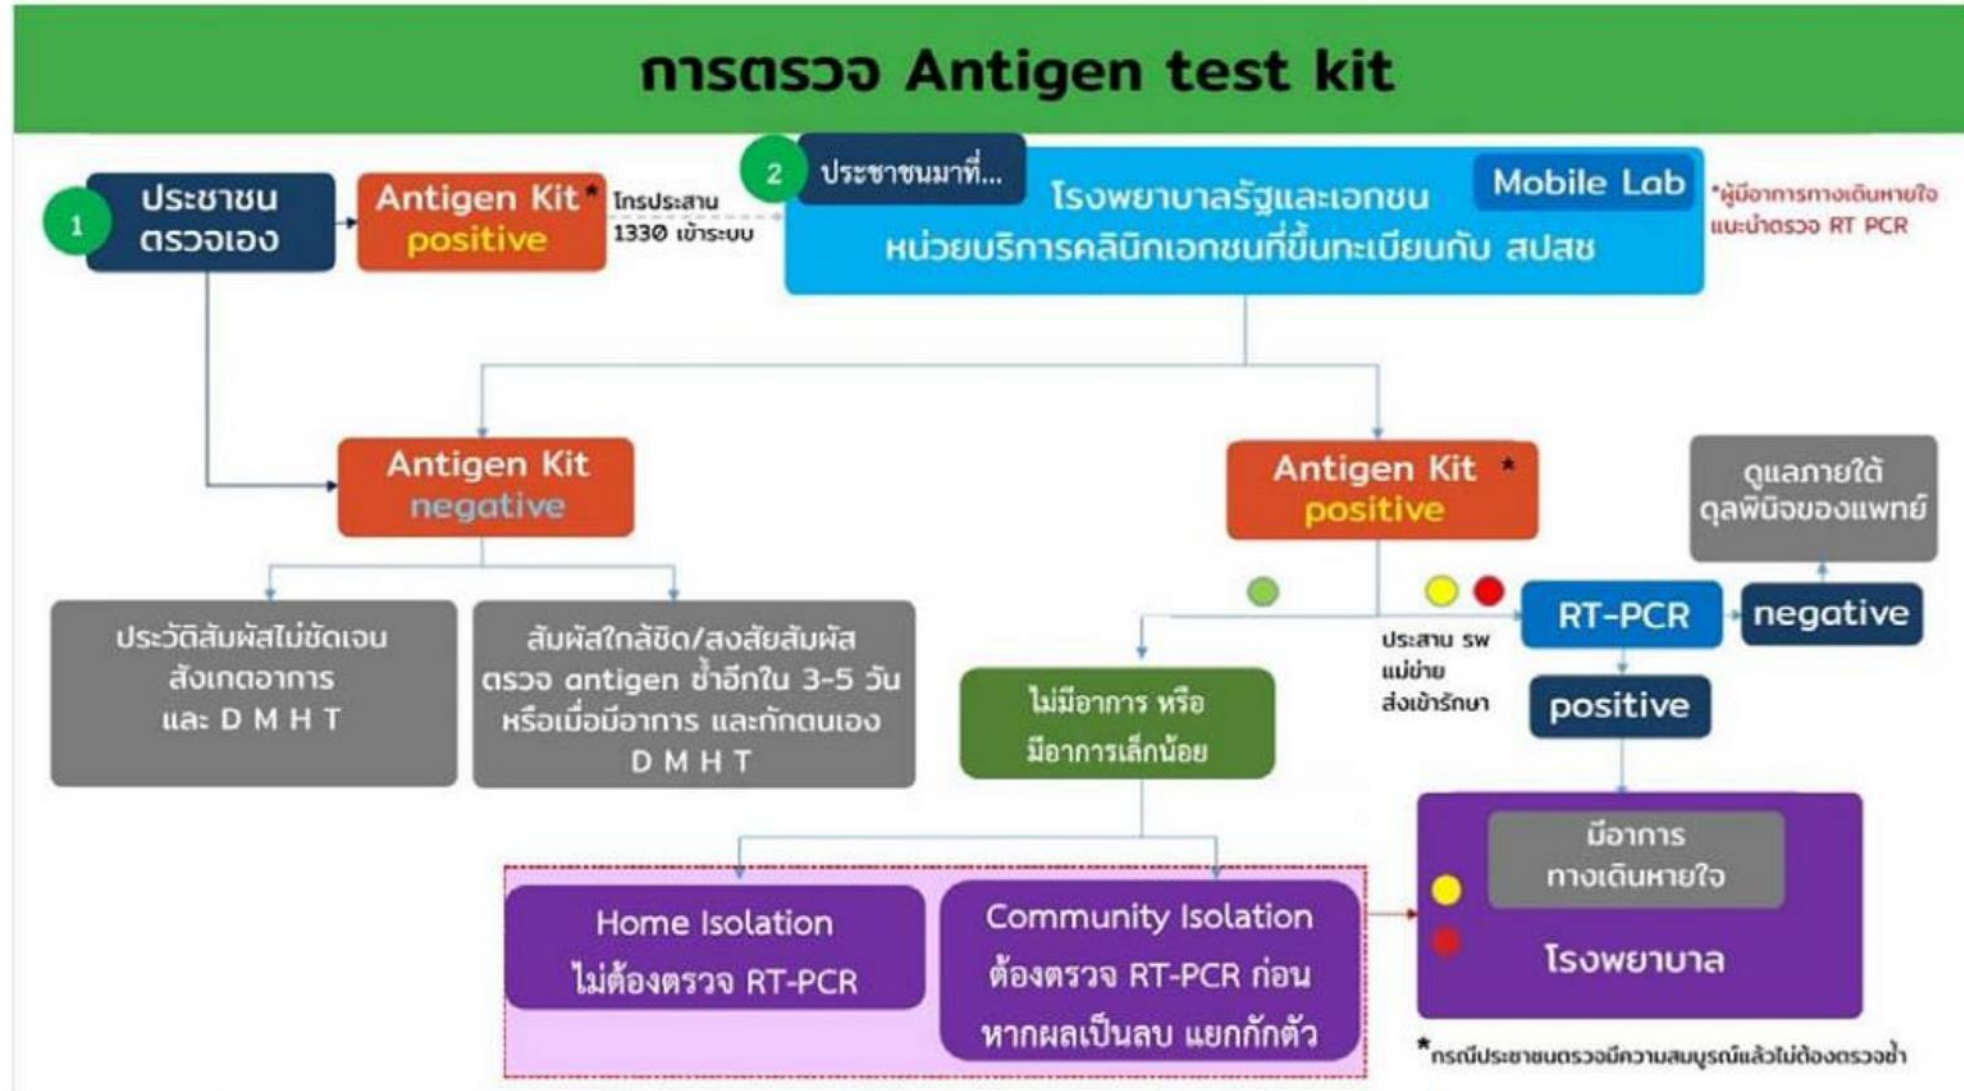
การตรวจ Antigen test kit

1 ประชาชน ตรวจเอง

Antigen Kit* positive

โทรประสาน 1330 เข้าระบบ

2 ประชาชนมาที่...

โรงพยาบาลรัฐและเอกชน

Mobile Lab

หน่วยบริการคลินิกเอกชนที่ขึ้นทะเบียนกับ สปสช

*ผู้มีอาการทางเดินหายใจ แนะนำตรวจ RT PCR

Antigen Kit negative

Antigen Kit * positive

ดูแลภายใต้ ดุลพินิจของแพทย์

ประวัติสัมผัสไม่ชัดเจน สังเกตอาการ และ D M H T

สัมผัสใกล้ชิด/สงสัยสัมผัส ตรวจ antigen ซ้ำอีกใน 3-5 วัน หรือเมื่อมีอาการ และกักตนเอง D M H T

RT-PCR

negative

ประสาน รพ แม่ข่าย ส่งเข้ารักษา

ไม่มีอาการ หรือ มีอาการเล็กน้อย

positive

มีอาการ ทางเดินหายใจ

โรงพยาบาล

Home Isolation ไม่ต้องตรวจ RT-PCR

Community Isolation ต้องตรวจ RT-PCR ก่อน หากผลเป็นลบ แยกกักตัว

*กรณีประชาชนตรวจมีความสมบูรณ์แล้วไม่ต้องตรวจซ้ำ